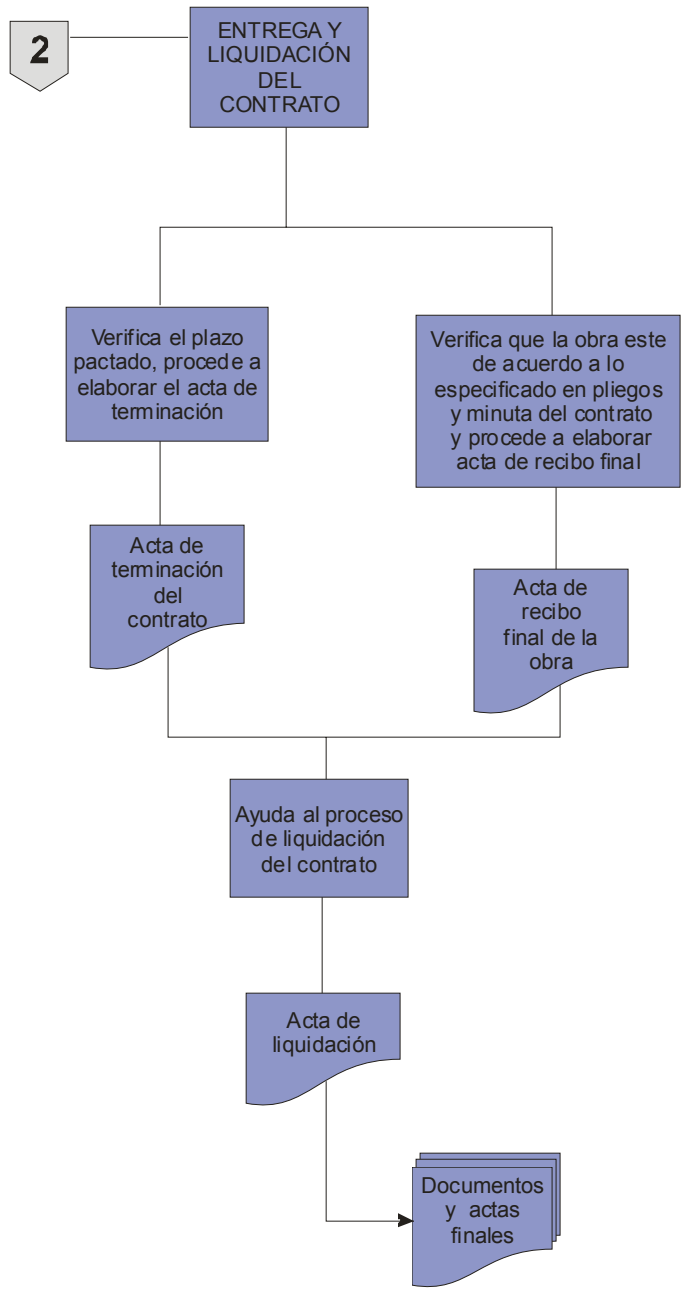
2

ENTREGA Y LIQUIDACIÓN DEL CONTRATO

Verifica el plazo pactado, procede a elaborar el acta de terminación

Verifica que la obra este de acuerdo a lo especificado en pliegos y minuta del contrato y procede a elaborar acta de recibo final

Acta de terminación del contrato

Acta de recibo final de la obra

Ayuda al proceso de liquidación del contrato

Acta de liquidación

Documentos y actas finales